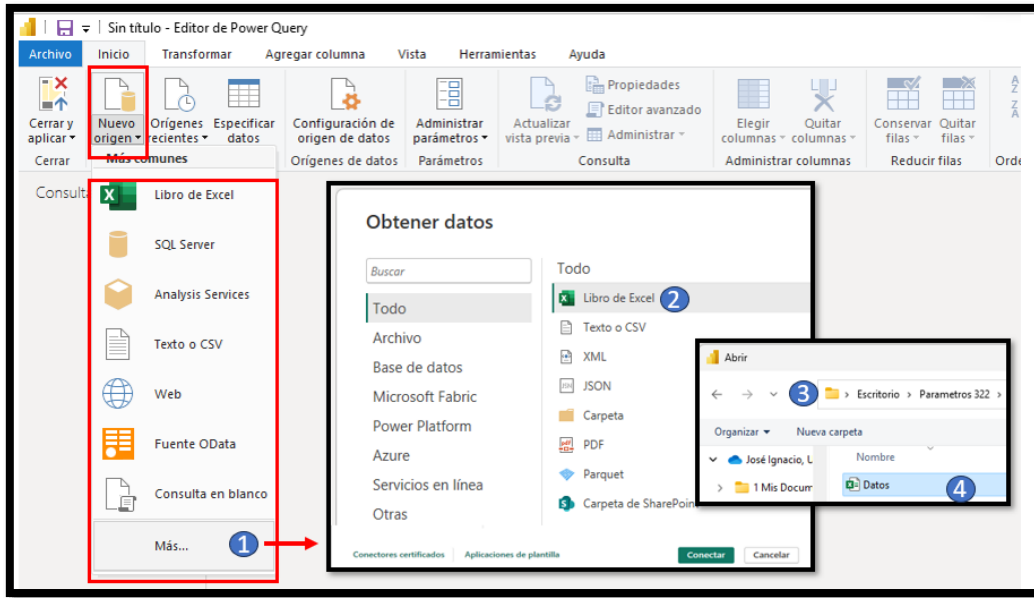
Sin título - Editor de Power Query

Archivo | Inicio | Transformar | Agregar columna | Vista | Herramientas | Ayuda

Cerrar y aplicar ▾
Cerrar

Nuevo origen ▾
Orígenes recientes ▾
Especificar datos

Configuración de origen de datos
Orígenes de datos

Administrar parámetros ▾
Parámetros

Actualizar vista previa ▾
Propiedades
Editor avanzado
Administrar ▾
Consulta

Elegir columnas ▾
Quitar columnas ▾
Administrar columnas

Conservar filas ▾
Quitar filas ▾
Reducir filas

Orde

Consulta

Más comunes
Libro de Excel
SQL Server
Analysis Services
Texto o CSV
Web
Fuente OData
Consulta en blanco
Más...
1

Obtener datos

Buscar

Todo
Archivo
Base de datos
Microsoft Fabric
Power Platform
Azure
Servicios en línea
Otras

Todo
Libro de Excel
2
Texto o CSV
XML
JSON
Carpeta
PDF
Parquet
Carpeta de SharePoin

Conectores certificados | Aplicaciones de plantilla
Conectar | Cancelar

Abrir
3
Escritorio > Parametros 322 >
Organizar ▾ | Nueva carpeta
José Ignacio, L
1 Mis Docum
Nombre
Datos
4